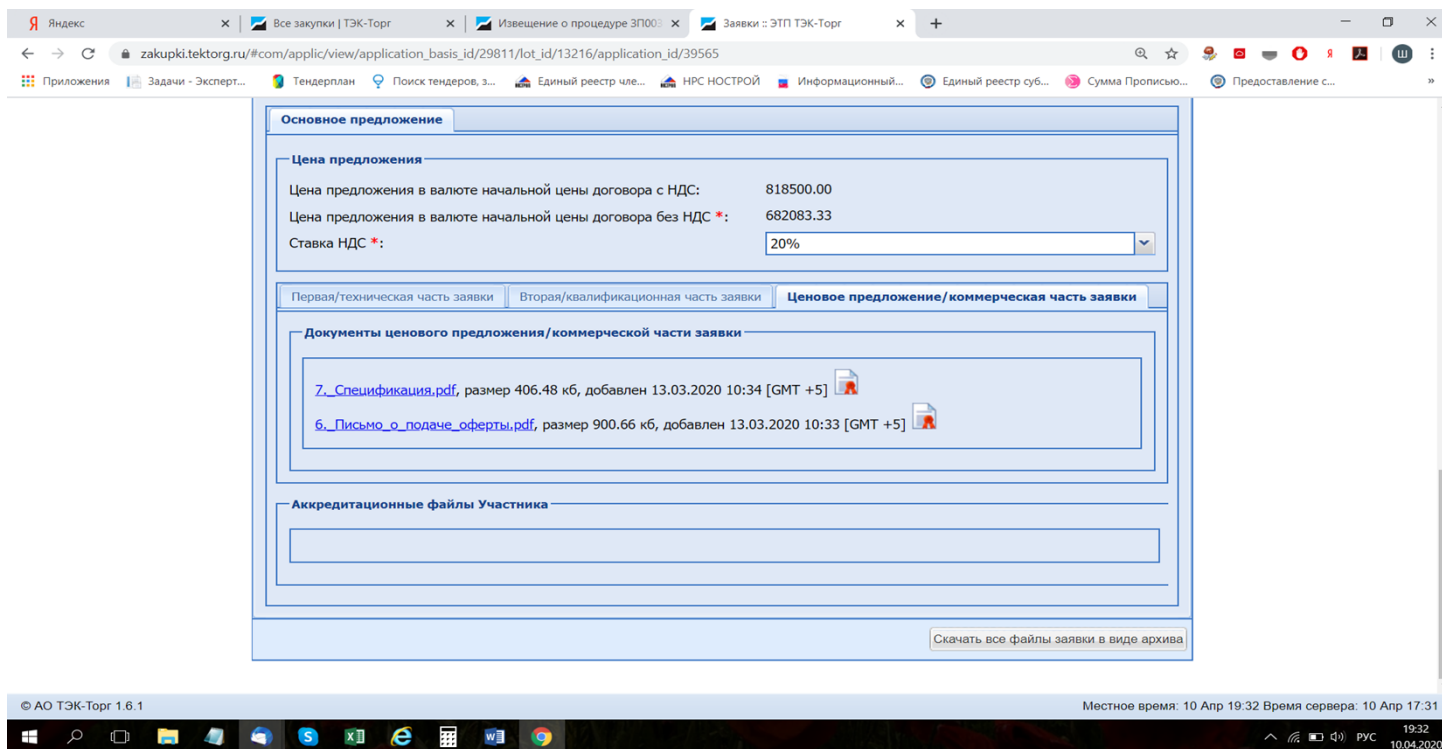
Я Яндекс ✕ | Все закупки | ТЭК-Торг ✕ | Извещение о процедуре ЗП00 ✕ | Заявки :: ЭТП ТЭК-Торг ✕ | +

zakupki.tektorg.ru/#com/applic/view/application_basis_id/29811/lot_id/13216/application_id/39565

Приложения | Задачи - Эксперт... | Тендерплан | Поиск тендеров, з... | Единый реестр чле... | НРС НОСТРОЙ | Информационный... | Единый реестр суб... | Сумма Прописью... | Предоставление с... »

Основное предложение

Цена предложения

Цена предложения в валюте начальной цены договора с НДС: 818500.00

Цена предложения в валюте начальной цены договора без НДС *: 682083.33

Ставка НДС *: 20%

Первая/техническая часть заявки | Вторая/квалификационная часть заявки | Ценовое предложение/коммерческая часть заявки

Документы ценового предложения/коммерческой части заявки

7._Спецификация.pdf, размер 406.48 кб, добавлен 13.03.2020 10:34 [GMT +5]

6._Письмо_о_подаче_оферты.pdf, размер 900.66 кб, добавлен 13.03.2020 10:33 [GMT +5]

Аккредитационные файлы Участника

Скачать все файлы заявки в виде архива

© АО ТЭК-Торг 1.6.1

Местное время: 10 Апр 19:32 Время сервера: 10 Апр 17:31

РУС 19:32 10.04.2020